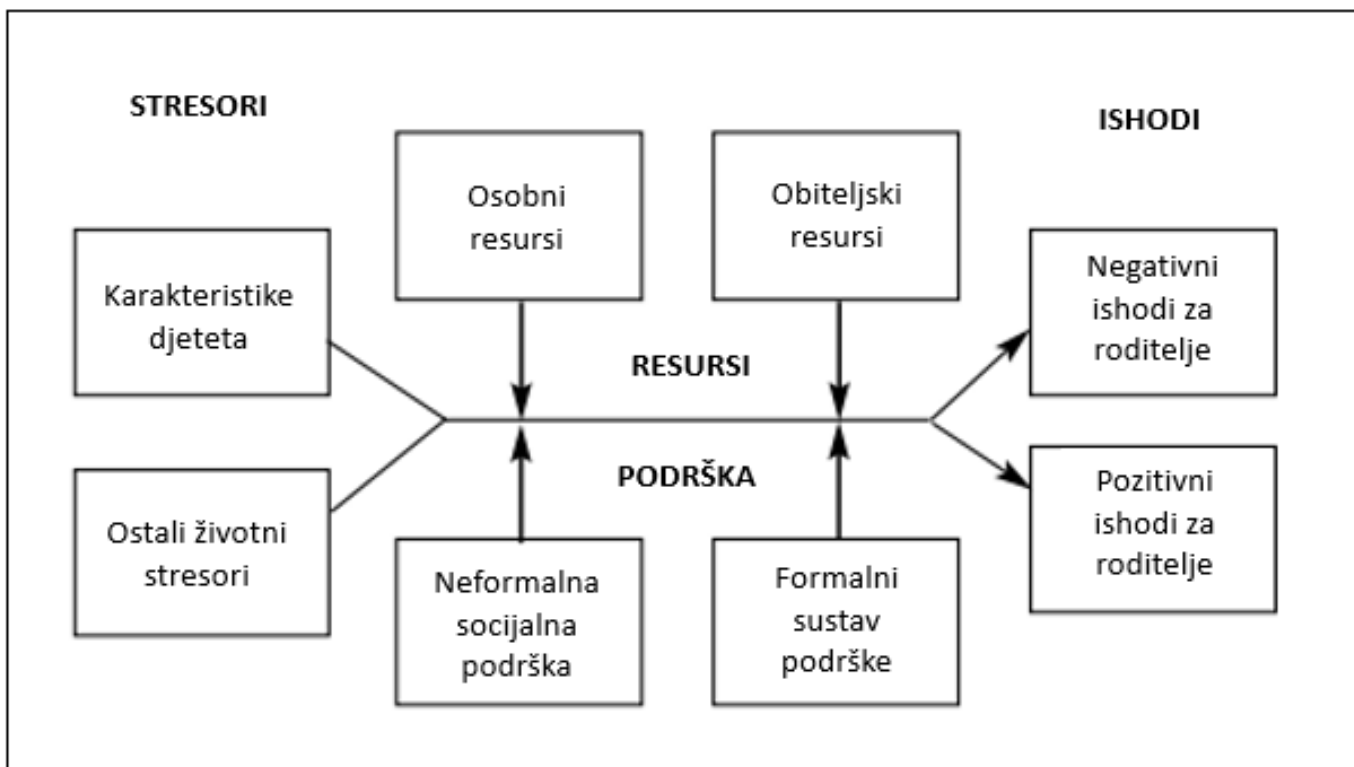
STRESORI

Osobni resursi

Obiteljski resursi

ISHODI

Karakteristike djeteta

RESURSI

Negativni ishodi za roditelje

PODRŠKA

Pozitivni ishodi za roditelje

Ostali životni stresori

Neformalna socijalna podrška

Formalni sustav podrške